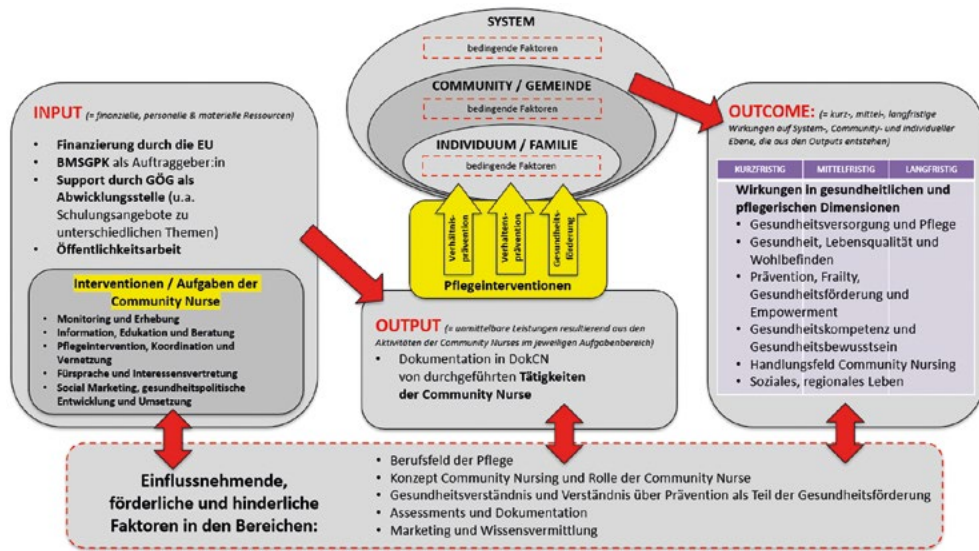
SYSTEM

bedingende Faktoren

COMMUNITY / GEMEINDE

bedingende Faktoren

INDIVIDUUM / FAMILIE

bedingende Faktoren

INPUT (= finanzielle, personelle & materielle Ressourcen)

- Finanzierung durch die EU
- BMSGPK als Auftraggeber:in
- Support durch GÖG als Abwicklungsstelle (u.a. Schulungsangebote zu unterschiedlichen Themen)
- Öffentlichkeitsarbeit

Interventionen / Aufgaben der Community Nurse

- Monitoring und Erhebung
- Information, Edukation und Beratung
- Pflegeintervention, Koordination und Vernetzung
- Fürsprache und Interessensvertretung
- Social Marketing, gesundheitspolitische Entwicklung und Umsetzung

Verhältnisprävention

Verhaltensprävention

Gesundheitsförderung

Pflegeinterventionen

OUTPUT (= unmittelbare Leistungen resultierend aus den Aktivitäten der Community Nurses im jeweiligen Aufgabenbereich)

- Dokumentation in DokCN von durchgeführten Tätigkeiten der Community Nurse

OUTCOME: (= kurz-, mittel-, langfristige Wirkungen auf System-, Community- und individueller Ebene, die aus den Outputs entstehen)

| KURZFRISTIG | MITTELFRISTIG | LANGFRISTIG |
|---|---|---|

Wirkungen in gesundheitlichen und pflegerischen Dimensionen

- Gesundheitsversorgung und Pflege
- Gesundheit, Lebensqualität und Wohlbefinden
- Prävention, Frailty, Gesundheitsförderung und Empowerment
- Gesundheitskompetenz und Gesundheitsbewusstsein
- Handlungsfeld Community Nursing
- Soziales, regionales Leben

Einflussnehmende, förderliche und hinderliche Faktoren in den Bereichen:

- Berufsfeld der Pflege
- Konzept Community Nursing und Rolle der Community Nurse
- Gesundheitsverständnis und Verständnis über Prävention als Teil der Gesundheitsförderung
- Assessments und Dokumentation
- Marketing und Wissensvermittlung